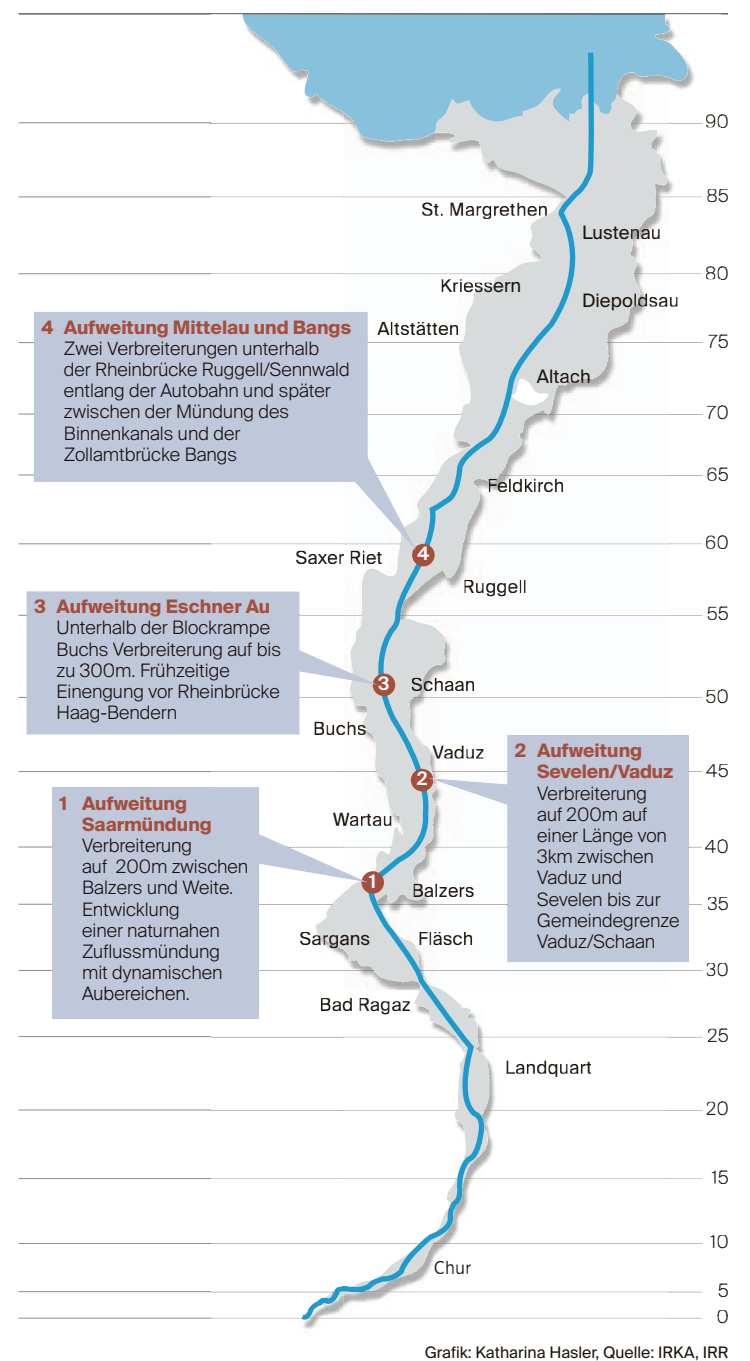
4 Aufweitung Mittelau und Bangs
Zwei Verbreiterungen unterhalb der Rheinbrücke Ruggell/Sennwald entlang der Autobahn und später zwischen der Mündung des Binnenkanals und der Zollamtbrücke Bangs

3 Aufweitung Eschner Au
Unterhalb der Blockrampe Buchs Verbreiterung auf bis zu 300m. Frühzeitige Einengung vor Rheinbrücke Haag-Bendern

2 Aufweitung Sevelen/Vaduz
Verbreiterung auf 200m auf einer Länge von 3km zwischen Vaduz und Sevelen bis zur Gemeindegrenze Vaduz/Schaan

1 Aufweitung Saarmündung
Verbreiterung auf 200m zwischen Balzers und Weite. Entwicklung einer naturnahen Zuflussmündung mit dynamischen Aubereichen.

St. Margrethen
Lustenau
Kriessern
Diepoldsau
Altstätten
Altach
Feldkirch
Saxer Riet
4
Ruggell
3
Schaan
Buchs
Vaduz
2
Wartau
1
Balzers
Sargans
Fläsch
Bad Ragaz
Landquart
Chur

90
85
80
75
70
65
60
55
50
45
40
35
30
25
20
15
10
5
0

Grafik: Katharina Hasler, Quelle: IRKA, IRR